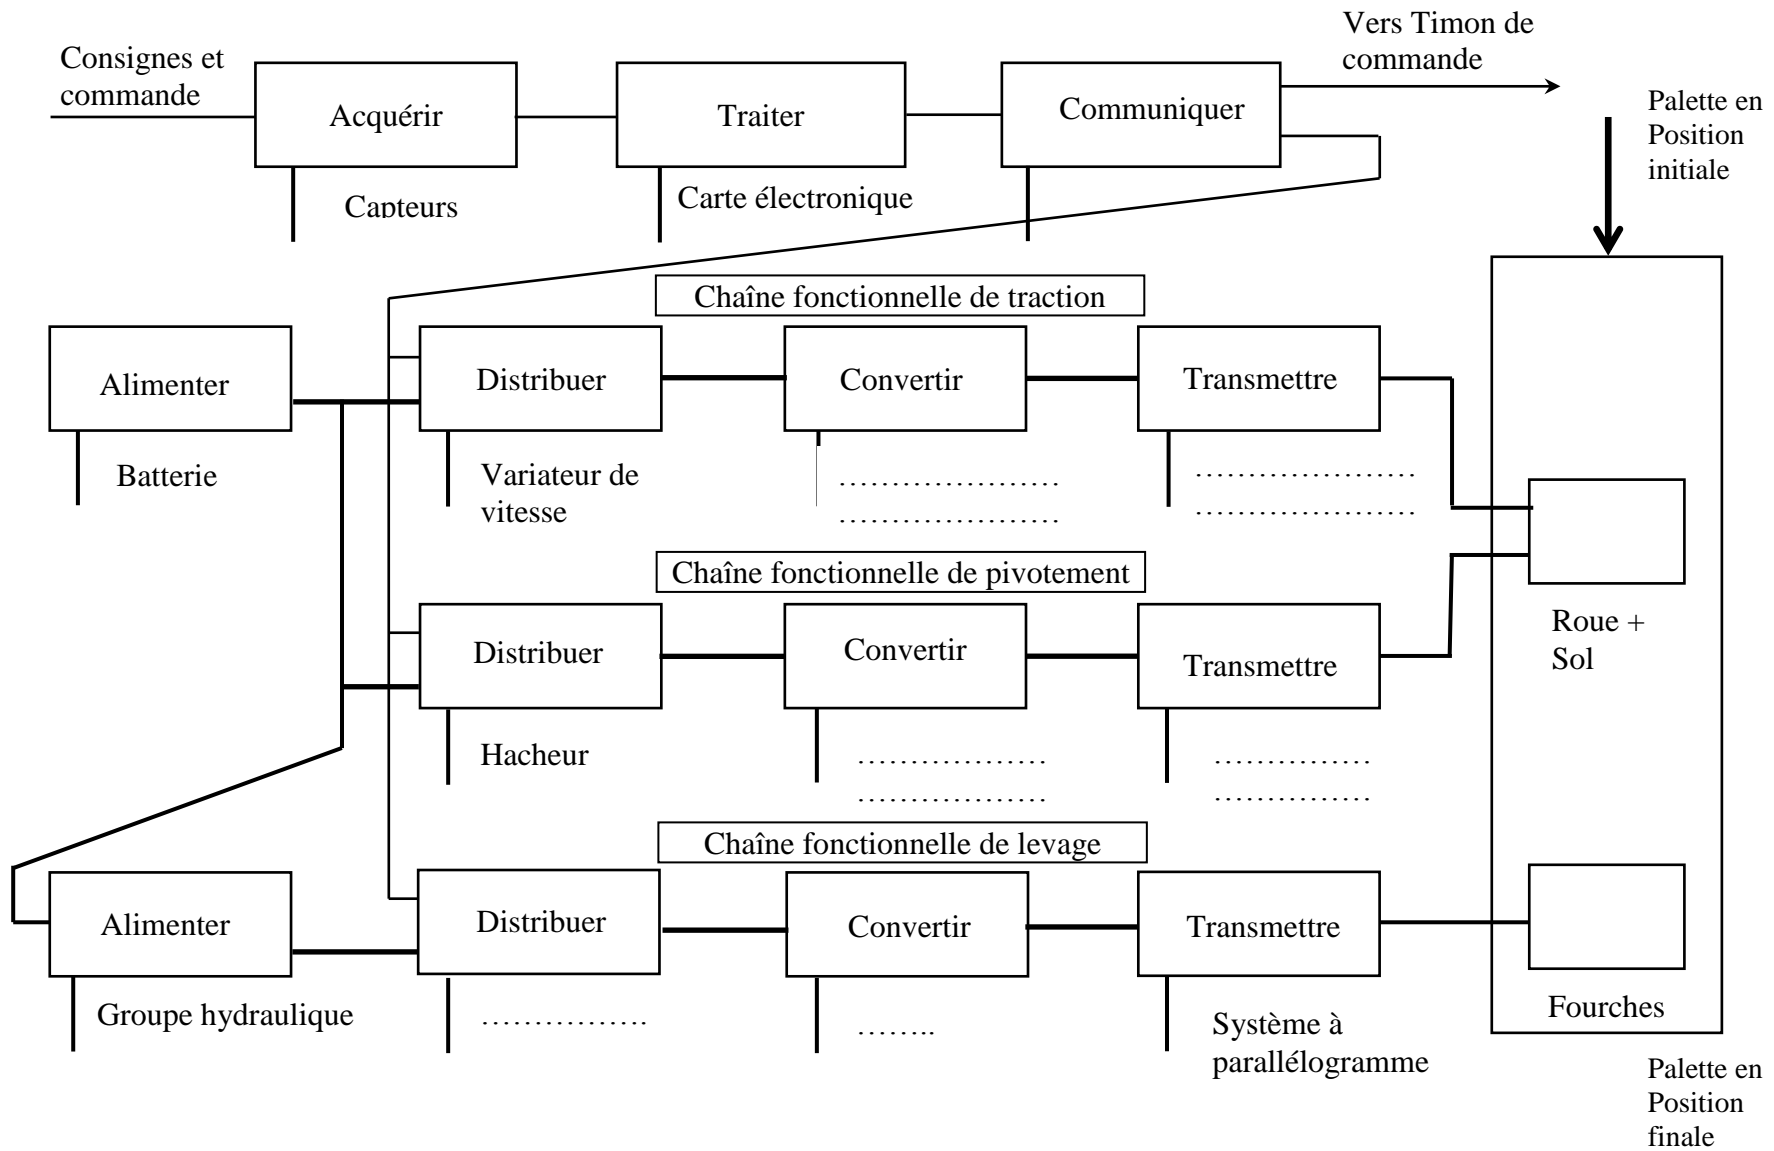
Consignes et commande

Acquérir

Traiter

Communiquer

Vers Timon de commande

Palette en Position initiale

Capteurs

Carte électronique

Chaîne fonctionnelle de traction

Alimenter

Batterie

Distribuer

Variateur de vitesse

Convertir

…………………
…………………

Transmettre

…………………
…………………

Chaîne fonctionnelle de pivotement

Distribuer

Hacheur

Convertir

………………
………………

Transmettre

……………
……………

Roue + Sol

Chaîne fonctionnelle de levage

Alimenter

Groupe hydraulique

Distribuer

…………….

Convertir

……..

Transmettre

Système à parallélogramme

Fourches

Palette en Position finale